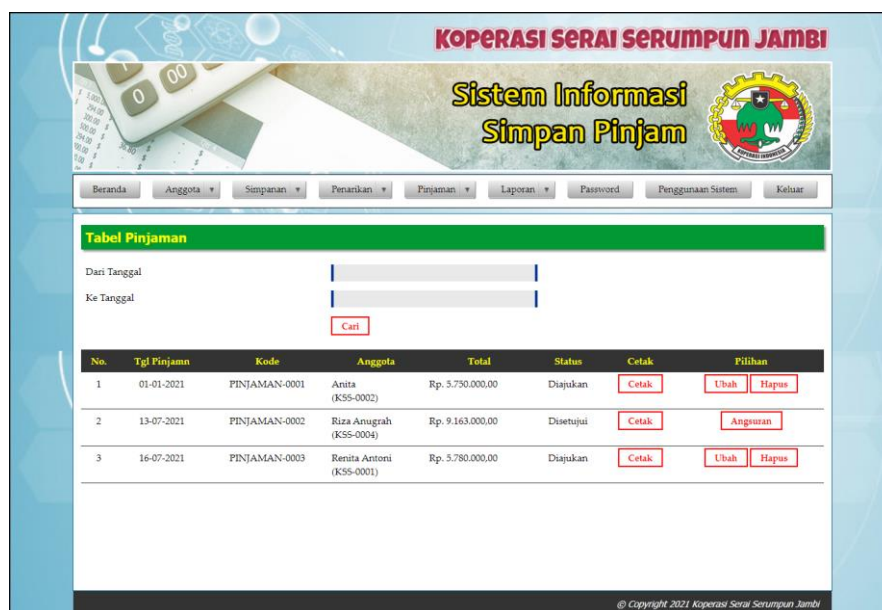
KOPERASI SERAI SERUMPUN JAMBI

Sistem Informasi
Simpan Pinjam

Beranda | Anggota ▾ | Simpanan ▾ | Penarikan ▾ | Pinjaman ▾ | Laporan ▾ | Password | Penggunaan Sistem | Keluar

Tabel Pinjaman

Dari Tanggal

Ke Tanggal

Cari

| No. | Tgl Pinjamn | Kode | Anggota | Total | Status | Cetak | Pilihan |
|---|---|---|---|---|---|---|---|
| 1 | 01-01-2021 | PINJAMAN-0001 | Anita (KSS-0002) | Rp. 5.750.000,00 | Diajukan | Cetak | Ubah Hapus |
| 2 | 13-07-2021 | PINJAMAN-0002 | Riza Anugrah (KSS-0004) | Rp. 9.163.000,00 | Disetujui | Cetak | Angsuran |
| 3 | 16-07-2021 | PINJAMAN-0003 | Renita Antoni (KSS-0001) | Rp. 5.780.000,00 | Diajukan | Cetak | Ubah Hapus |

© Copyright 2021 Koperasi Serai Serumpun Jambi